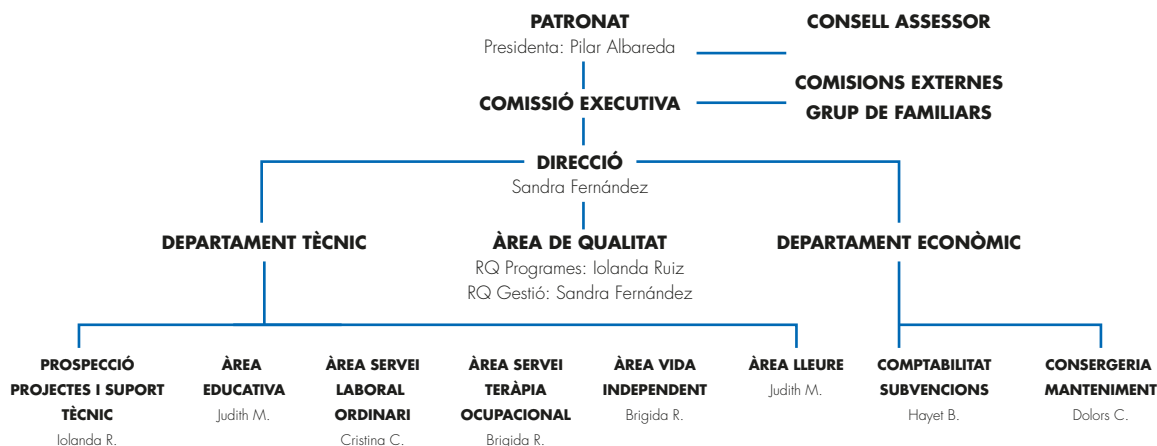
PATRONAT
Presidenta: Pilar Albareda

CONSELL ASSESSOR

COMISIONS EXTERNES
GRUP DE FAMILIARS

COMISSIÓ EXECUTIVA

DIRECCIÓ
Sandra Fernández

DEPARTAMENT TÈCNIC

ÀREA DE QUALITAT
RQ Programes: Iolanda Ruiz
RQ Gestió: Sandra Fernández

DEPARTAMENT ECONÒMIC

PROSPECCIÓ PROJECTES I SUPORT TÈCNIC
Iolanda R.

ÀREA EDUCATIVA
Judith M.

ÀREA SERVEI LABORAL ORDINARI
Cristina C.

ÀREA SERVEI TERÀPIA OCUPACIONAL
Brigida R.

ÀREA VIDA INDEPENDENT
Brigida R.

ÀREA LLEURE
Judith M.

COMPTABILITAT SUBVENCIONS
Hayet B.

CONSERGERIA MANTENIMENT
Dolors C.